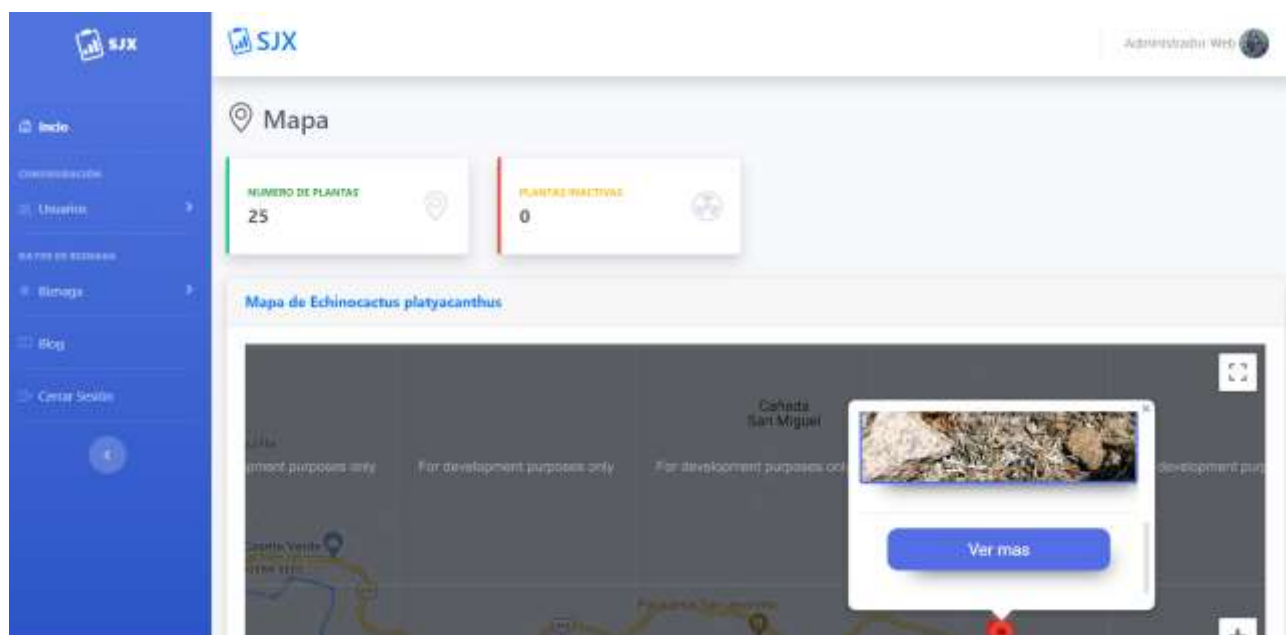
SJX

Inicio

CONFIGURACIÓN

Usuarios

DATOS DE BIZNAGA

Biznaga

Blog

Cerrar Sesión

SJX

Administrador Web

Mapa

NUMERO DE PLANTAS
25

PLANTAS INACTIVAS
0

Mapa de Echinocactus platyacanthus

Cañada San Miguel

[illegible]ment purposes only For development purposes only For development purposes onl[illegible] development pur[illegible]

Ver mas

+